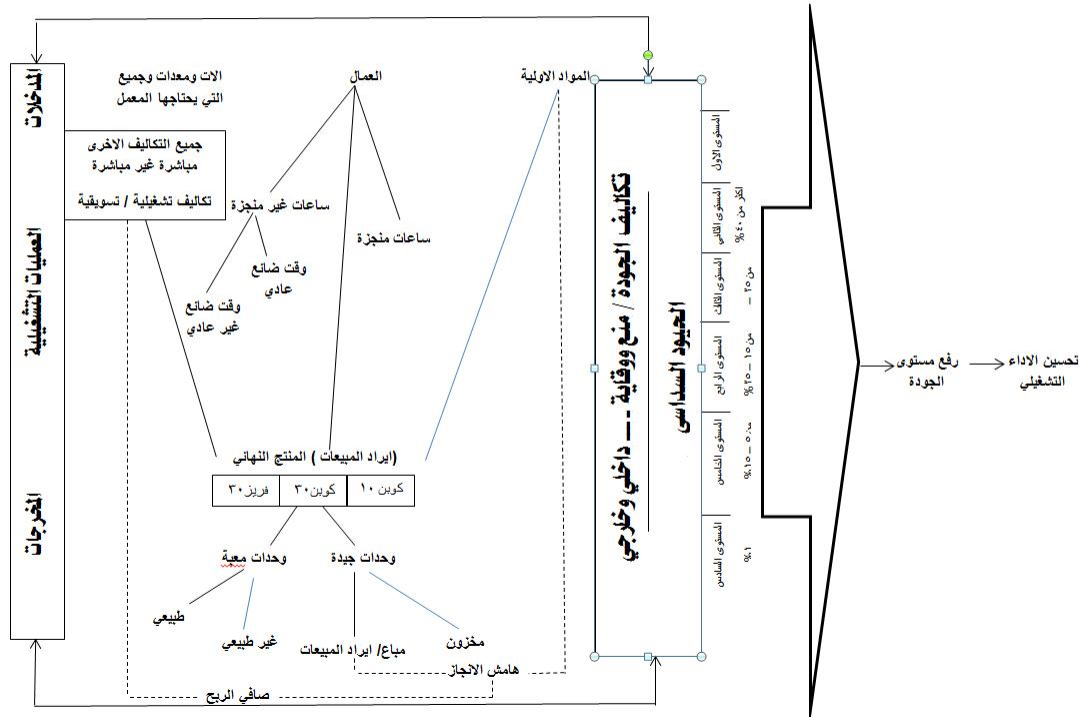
المدخلات

العمليات التشغيلية

المخرجات

الات ومعدات وجميع التي يحتاجها المعمل

العمال

المواد الاولية

جميع التكاليف الاخرى مباشرة غير مباشرة

تكاليف تشغيلية / تسويقية

ساعات غير منجزة

ساعات منجزة

وقت ضائع عادي

وقت ضائع غير عادي

(ايراد المبيعات ) المنتج النهائي

| فريز٣٠ | كوبن٣٠ | كوبن ١٠ |
|---|---|---|

وحدات معيبة

وحدات جيدة

طبيعي

غير طبيعي

مباع/ ايراد المبيعات

مخزون

هامش الانجاز

صافي الربح

تكاليف الجودة / منع ووقاية ـــ داخلي وخارجي

العيوب السداسي

المستوى الاول

المستوى الثاني

اكثر من ٤٠%

المستوى الثالث

من ٢٥ –

المستوى الرابع

من ١٥ – ٢٥%

المستوى الخامس

من٥, – ١٥%

المستوى السادس

١%

رفع مستوى الجودة

تحسين الاداء التشغيلي